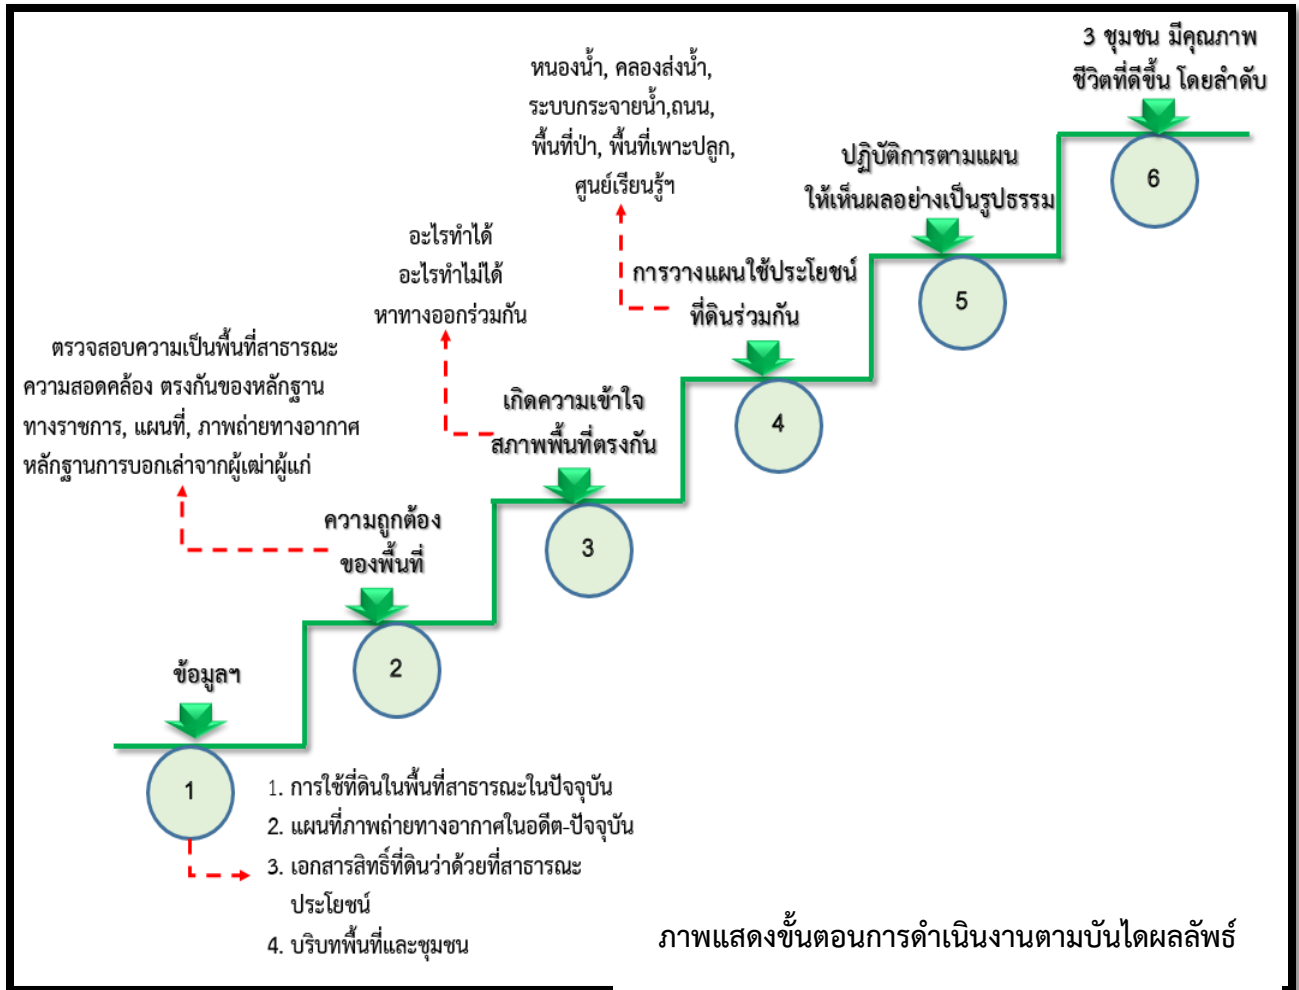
3 ชุมชน มีคุณภาพ
ชีวิตที่ดีขึ้น โดยลำดับ

หนองน้ำ, คลองส่งน้ำ,
ระบบกระจายน้ำ,ถนน,
พื้นที่ป่า, พื้นที่เพาะปลูก,
ศูนย์เรียนรู้ฯ

ปฏิบัติการตามแผน
ให้เห็นผลอย่างเป็นรูปธรรม

6

อะไรทำได้
อะไรทำไม่ได้
หาทางออกร่วมกัน

การวางแผนใช้ประโยชน์
ที่ดินร่วมกัน

5

ตรวจสอบความเป็นพื้นที่สาธารณะ
ความสอดคล้อง ตรงกันของหลักฐาน
ทางราชการ, แผนที่, ภาพถ่ายทางอากาศ
หลักฐานการบอกเล่าจากผู้เฒ่าผู้แก่

เกิดความเข้าใจ
สภาพพื้นที่ตรงกัน

4

ความถูกต้อง
ของพื้นที่

3

ข้อมูลฯ

2

1

1. การใช้ที่ดินในพื้นที่สาธารณะในปัจจุบัน
2. แผนที่ภาพถ่ายทางอากาศในอดีต-ปัจจุบัน
3. เอกสารสิทธิ์ที่ดินว่าด้วยที่สาธารณะประโยชน์
4. บริบทพื้นที่และชุมชน

ภาพแสดงขั้นตอนการดำเนินงานตามบันไดผลลัพธ์